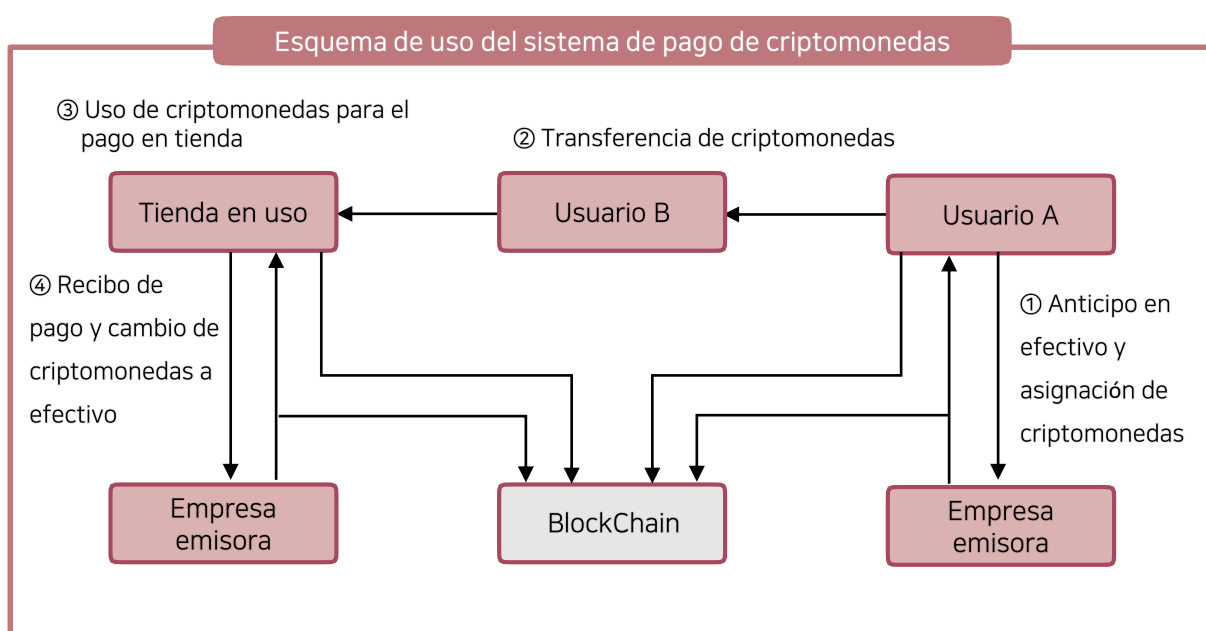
Esquema de uso del sistema de pago de criptomonedas

③ Uso de criptomonedas para el pago en tienda

② Transferencia de criptomonedas

Tienda en uso

Usuario B

Usuario A

④ Recibo de pago y cambio de criptomonedas a efectivo

① Anticipo en efectivo y asignación de criptomonedas

Empresa emisora

BlockChain

Empresa emisora